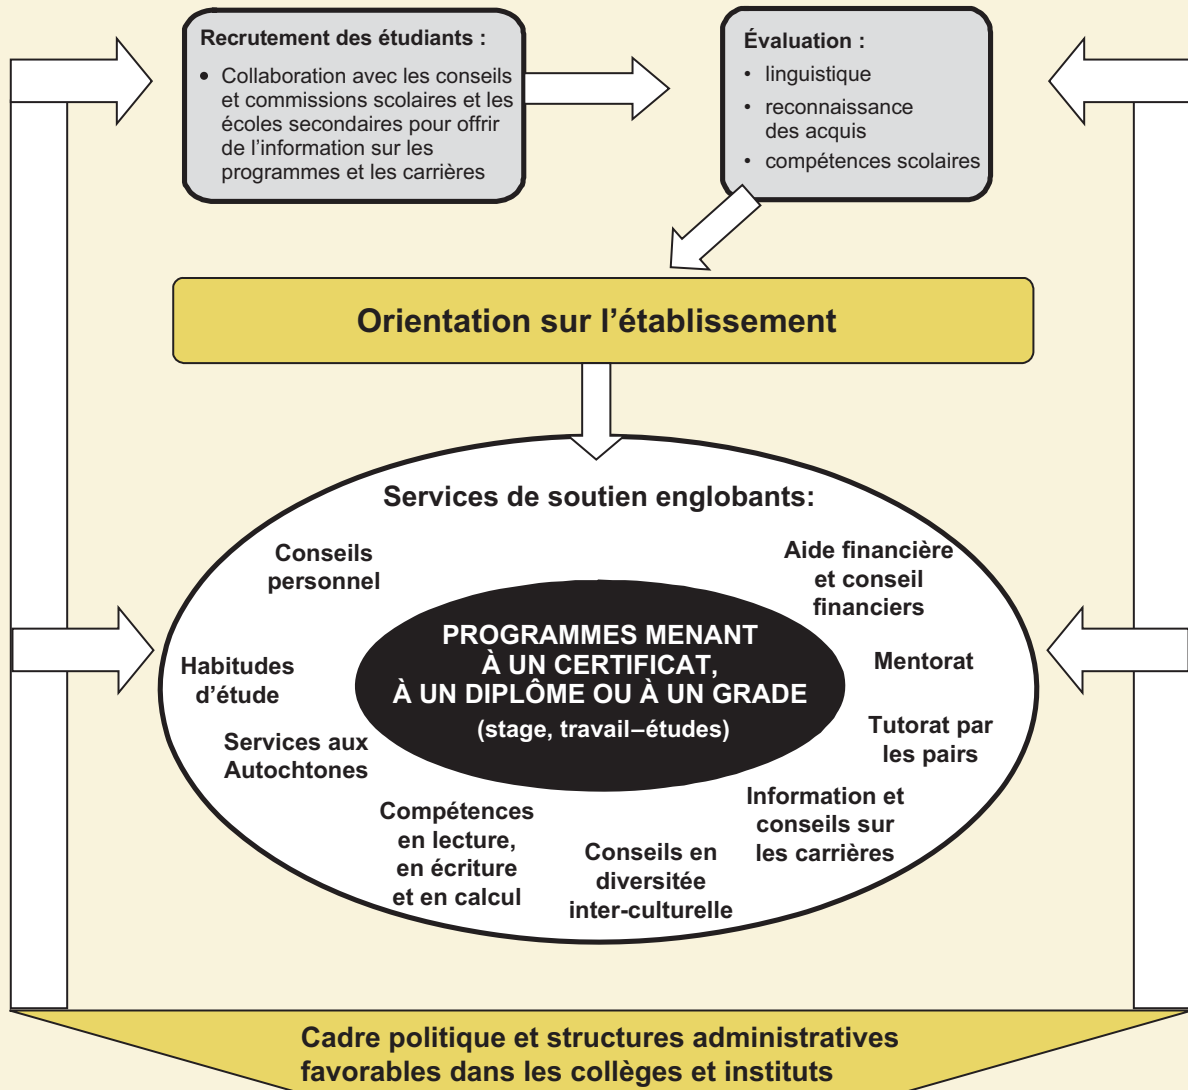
Recrutement des étudiants :

• Collaboration avec les conseils et commissions scolaires et les écoles secondaires pour offrir de l'information sur les programmes et les carrières

Évaluation :

• linguistique
• reconnaissance des acquis
• compétences scolaires

Orientation sur l'établissement

Services de soutien englobants:

Conseils personnel

Aide financière et conseil financiers

Habitudes d'étude

PROGRAMMES MENANT À UN CERTIFICAT, À UN DIPLÔME OU À UN GRADE
(stage, travail–études)

Mentorat

Services aux Autochtones

Tutorat par les pairs

Compétences en lecture, en écriture et en calcul

Conseils en diversitée inter-culturelle

Information et conseils sur les carrières

Cadre politique et structures administratives favorables dans les collèges et instituts